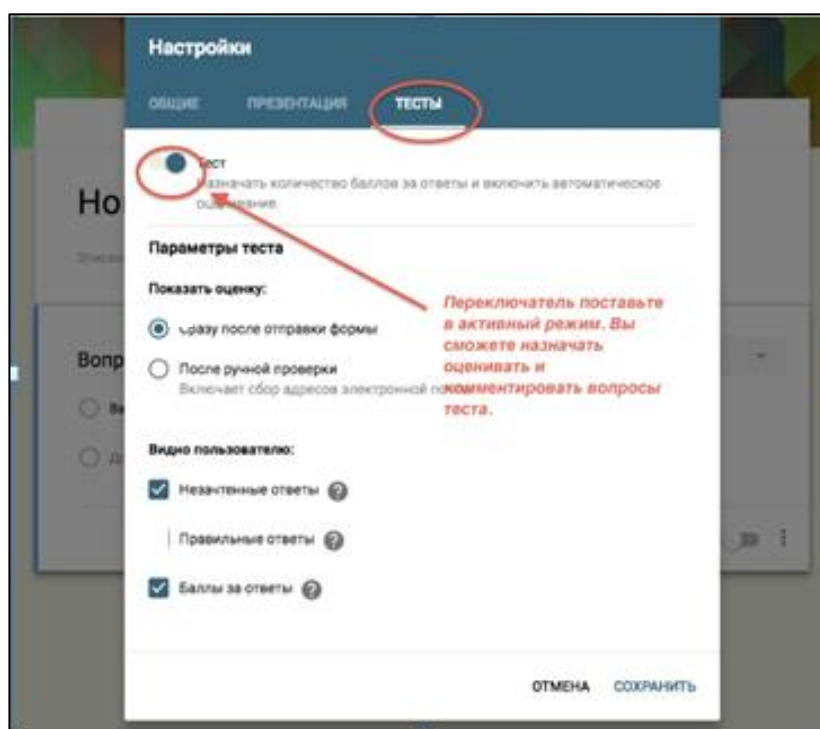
Настройки

ОБЩИЕ ПРЕЗЕНТАЦИЯ ТЕСТЫ

Тест
Назначать количество баллов за ответы и включить автоматическое оценивание.

Но

Параметры теста

Показать оценку:

Сразу после отправки формы

После ручной проверки
Включает сбор адресов электронной по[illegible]

Переключатель поставьте в активный режим. Вы сможете назначать оценивать и комментировать вопросы теста.

Вопр

Видно пользователю:

Незачтенные ответы

Правильные ответы

Баллы за ответы

ОТМЕНА СОХРАНИТЬ